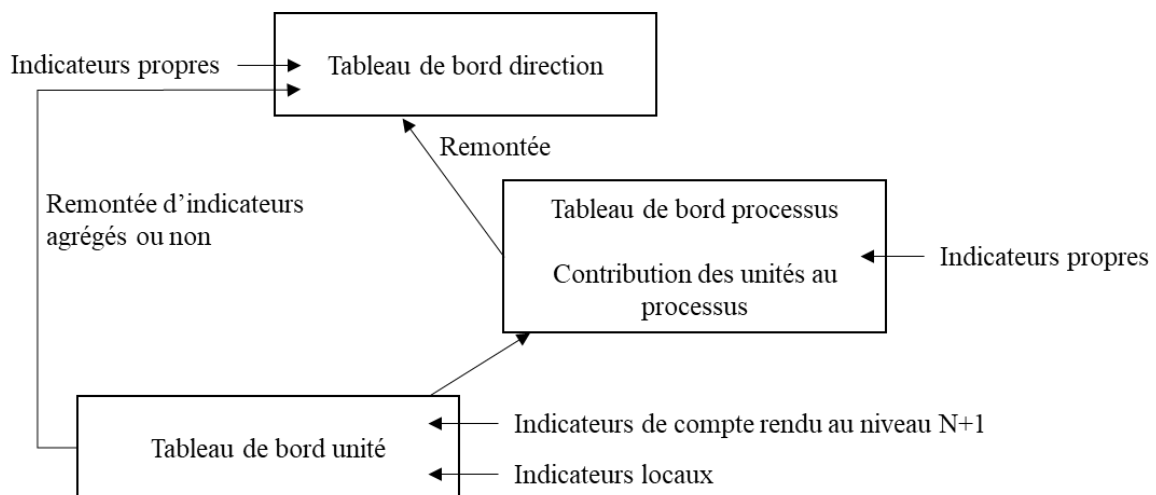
Indicateurs propres

Tableau de bord direction

Remontée

Remontée d’indicateurs agrégés ou non

Tableau de bord processus

Contribution des unités au processus

Indicateurs propres

Tableau de bord unité

Indicateurs de compte rendu au niveau N+1

Indicateurs locaux